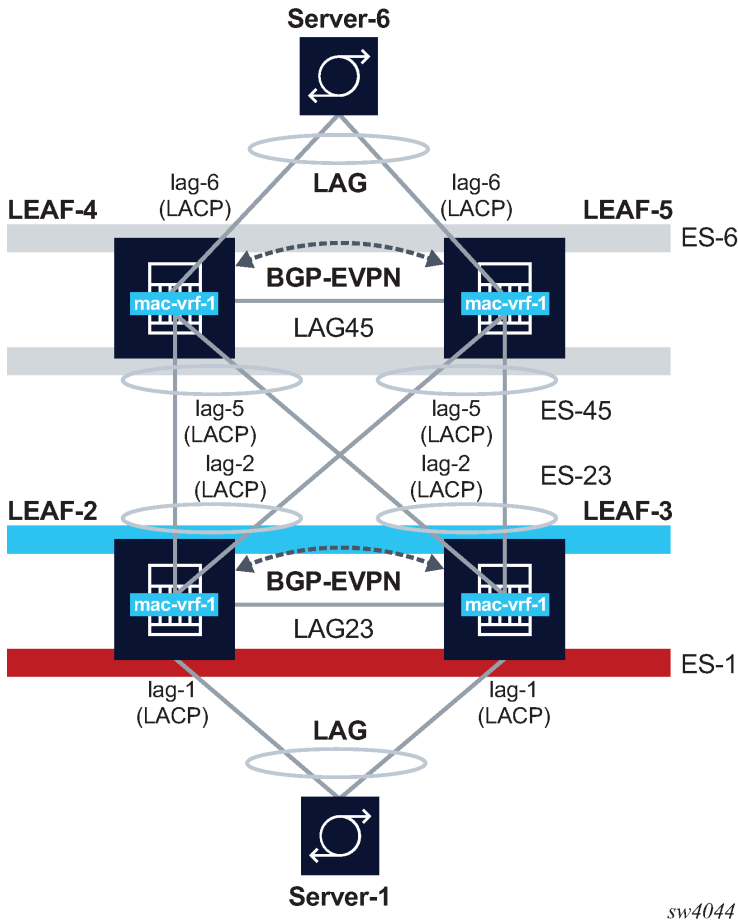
Server-6

LAG

lag-6
(LACP)

lag-6
(LACP)

LEAF-4

LEAF-5

ES-6

BGP-EVPN

mac-vrf-1

mac-vrf-1

LAG45

lag-5
(LACP)

lag-5
(LACP)

ES-45

lag-2
(LACP)

lag-2
(LACP)

ES-23

LEAF-2

LEAF-3

BGP-EVPN

mac-vrf-1

mac-vrf-1

LAG23

ES-1

lag-1
(LACP)

lag-1
(LACP)

LAG

Server-1

sw4044